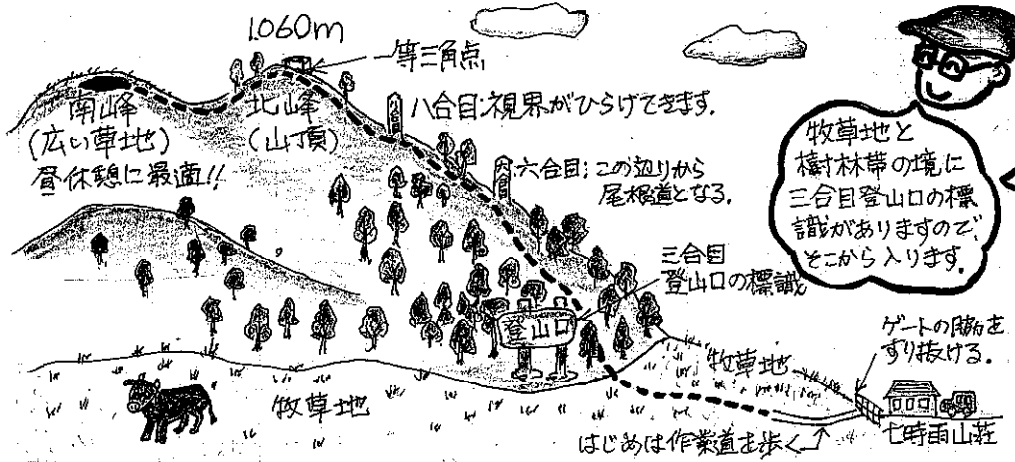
1.060m

一等三角点

南峰
(広い草地)
昼休憩に最適!!

北峰
(山頂)

八合目:視界がひらけてきます。

六合目:この辺りから尾根道となる。

牧草地と樹林帯の境に三合目登山口の標識がありますので、そこから入ります。

三合目
登山口の標識

登山口

ゲートの脇をすり抜ける。

牧草地

牧草地

はじめは作業道を歩く

七時雨山荘